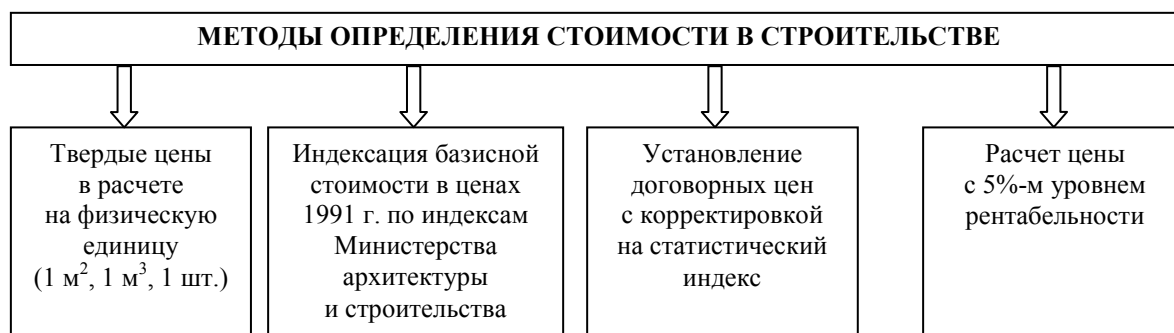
МЕТОДЫ ОПРЕДЕЛЕНИЯ СТОИМОСТИ В СТРОИТЕЛЬСТВЕ

Твердые цены в расчете на физическую единицу (1 м$^2$, 1 м$^3$, 1 шт.)

Индексация базисной стоимости в ценах 1991 г. по индексам Министерства архитектуры и строительства

Установление договорных цен с корректировкой на статистический индекс

Расчет цены с 5%-м уровнем рентабельности